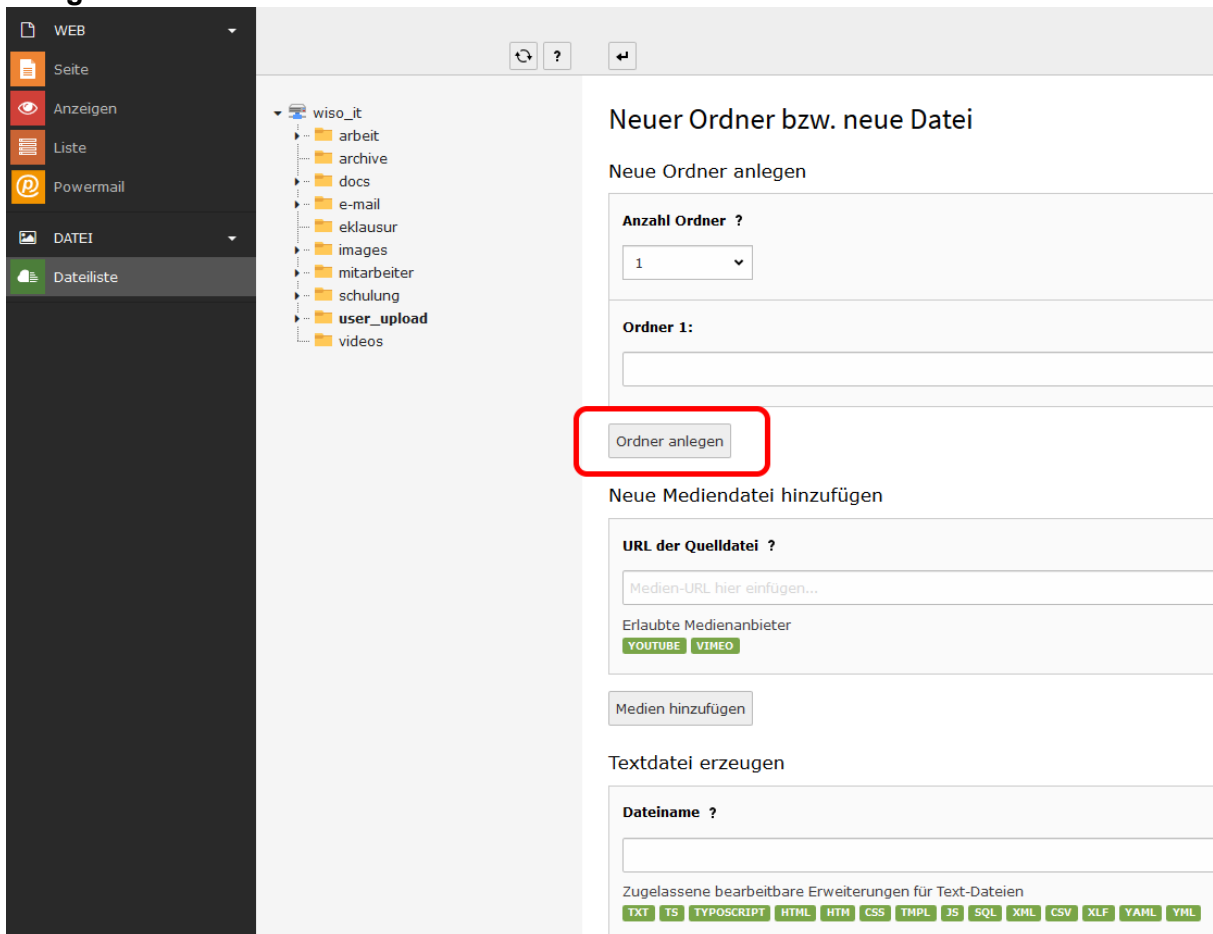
WEB
Seite
Anzeigen
Liste
Powermail
DATEI
Dateiliste

?

wiso_it
arbeit
archive
docs
e-mail
eklausur
images
mitarbeiter
schulung
user_upload
videos

Neuer Ordner bzw. neue Datei

Neue Ordner anlegen

Anzahl Ordner ?

1

Ordner 1:

Ordner anlegen

Neue Mediendatei hinzufügen

URL der Quelldatei ?

Medien-URL hier einfügen...

Erlaubte Medienanbieter
YOUTUBE VIMEO

Medien hinzufügen

Textdatei erzeugen

Dateiname ?

Zugelassene bearbeitbare Erweiterungen für Text-Dateien
TXT TS TYPOSCRIPT HTML HTM CSS TMPL JS SQL XML CSV XLF YAML YML